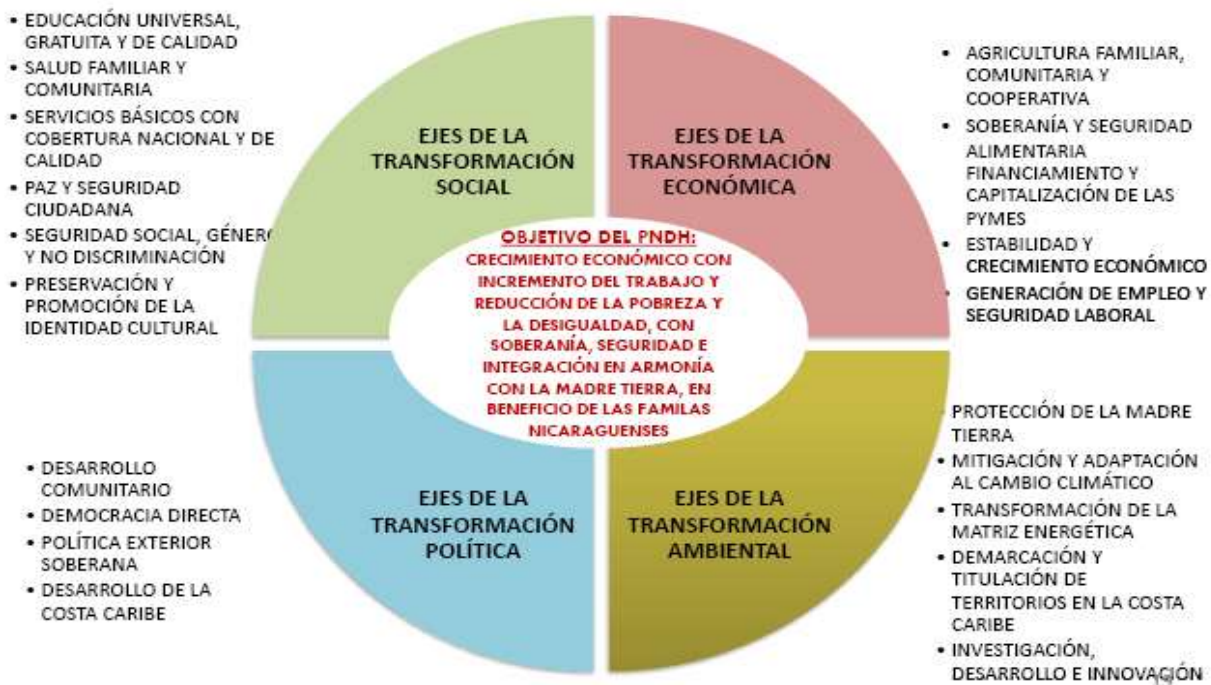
• EDUCACIÓN UNIVERSAL, GRATUITA Y DE CALIDAD
• SALUD FAMILIAR Y COMUNITARIA
• SERVICIOS BÁSICOS CON COBERTURA NACIONAL Y DE CALIDAD
• PAZ Y SEGURIDAD CIUDADANA
• SEGURIDAD SOCIAL, GÉNERO Y NO DISCRIMINACIÓN
• PRESERVACIÓN Y PROMOCIÓN DE LA IDENTIDAD CULTURAL

EJES DE LA TRANSFORMACIÓN SOCIAL

EJES DE LA TRANSFORMACIÓN ECONÓMICA

• AGRICULTURA FAMILIAR, COMUNITARIA Y COOPERATIVA
• SOBERANÍA Y SEGURIDAD ALIMENTARIA FINANCIAMIENTO Y CAPITALIZACIÓN DE LAS PYMES
• ESTABILIDAD Y CRECIMIENTO ECONÓMICO
• GENERACIÓN DE EMPLEO Y SEGURIDAD LABORAL

OBJETIVO DEL PNDH:
CRECIMIENTO ECONÓMICO CON INCREMENTO DEL TRABAJO Y REDUCCIÓN DE LA POBREZA Y LA DESIGUALDAD, CON SOBERANÍA, SEGURIDAD E INTEGRACIÓN EN ARMONÍA CON LA MADRE TIERRA, EN BENEFICIO DE LAS FAMILAS NICARAGUENSES

• DESARROLLO COMUNITARIO
• DEMOCRACIA DIRECTA
• POLÍTICA EXTERIOR SOBERANA
• DESARROLLO DE LA COSTA CARIBE

EJES DE LA TRANSFORMACIÓN POLÍTICA

EJES DE LA TRANSFORMACIÓN AMBIENTAL

• PROTECCIÓN DE LA MADRE TIERRA
• MITIGACIÓN Y ADAPTACIÓN AL CAMBIO CLIMÁTICO
• TRANSFORMACIÓN DE LA MATRIZ ENERGÉTICA
• DEMARCACIÓN Y TITULACIÓN DE TERRITORIOS EN LA COSTA CARIBE
• INVESTIGACIÓN, DESARROLLO E INNOVACIÓN